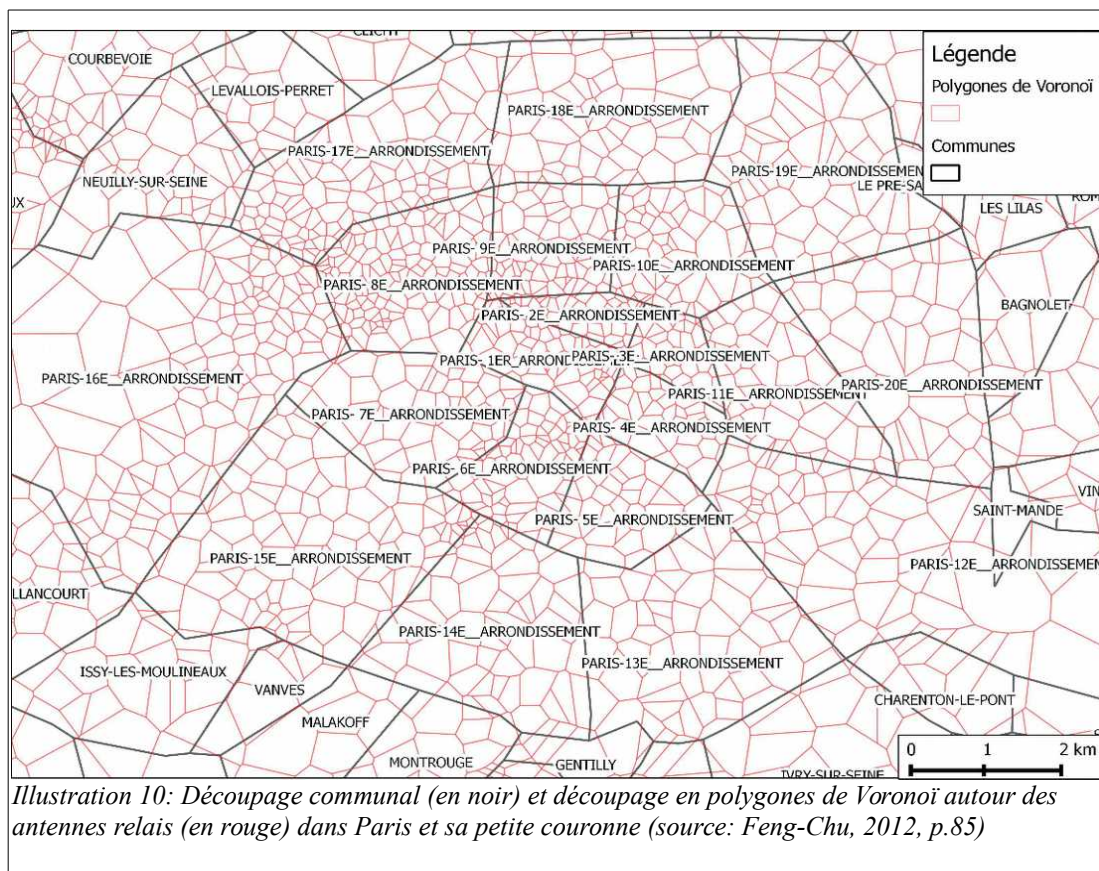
CLICHY
COURBEVOIE
LEVALLOIS-PERRET
PARIS-18E__ARRONDISSEMENT
PARIS-17E__ARRONDISSEMENT
NEUILLY-SUR-SEINE
PARIS-19E__ARRONDISSEMEN
LE PRE-SA
LES LILAS
PARIS- 9E__ARRONDISSEMENT
PARIS-10E__ARRONDISSEMENT
PARIS- 8E__ARRONDISSEMENT
BAGNOLET
PARIS- 2E__ARRONDISSEMENT
PARIS- 1ER_ARRONDISSEMENT
PARIS- 3E__ARRONDISSEMENT
PARIS-16E__ARRONDISSEMENT
PARIS-11E__ARRONDISSEMENT
PARIS-20E__ARRONDISSEMENT
PARIS- 7E__ARRONDISSEMENT
PARIS- 4E__ARRONDISSEMENT
PARIS- 6E__ARRONDISSEMENT
SAINT-MANDE
PARIS- 5E__ARRONDISSEMENT
PARIS-15E__ARRONDISSEMENT
PARIS-12E__ARRONDISSEMEN
LLANCOURT
PARIS-14E__ARRONDISSEMENT
PARIS-13E__ARRONDISSEMENT
ISSY-LES-MOULINEAUX
VANVES
CHARENTON-LE-PONT
MALAKOFF
MONTROUGE
GENTILLY
IVRY-SUR-SEINE

Légende
Polygones de Voronoï
Communes

0 1 2 km

Illustration 10: Découpage communal (en noir) et découpage en polygones de Voronoï autour des antennes relais (en rouge) dans Paris et sa petite couronne (source: Feng-Chu, 2012, p.85)